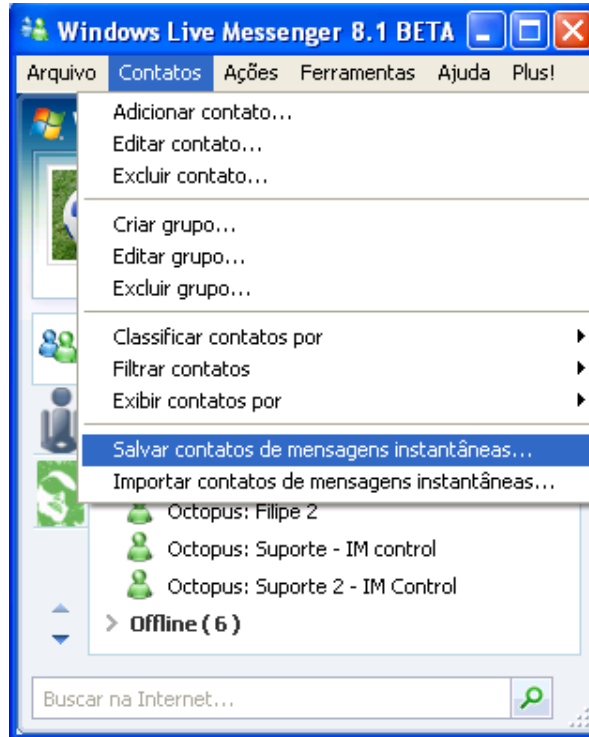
Windows Live Messenger 8.1 BETA

Arquivo Contatos Ações Ferramentas Ajuda Plus!

Adicionar contato...
Editar contato...
Excluir contato...

Criar grupo...
Editar grupo...
Excluir grupo...

Classificar contatos por
Filtrar contatos
Exibir contatos por

Salvar contatos de mensagens instantâneas...
Importar contatos de mensagens instantâneas...

Octopus: Filipe 2
Octopus: Suporte - IM control
Octopus: Suporte 2 - IM Control
Offline ( 6 )

Buscar na Internet...